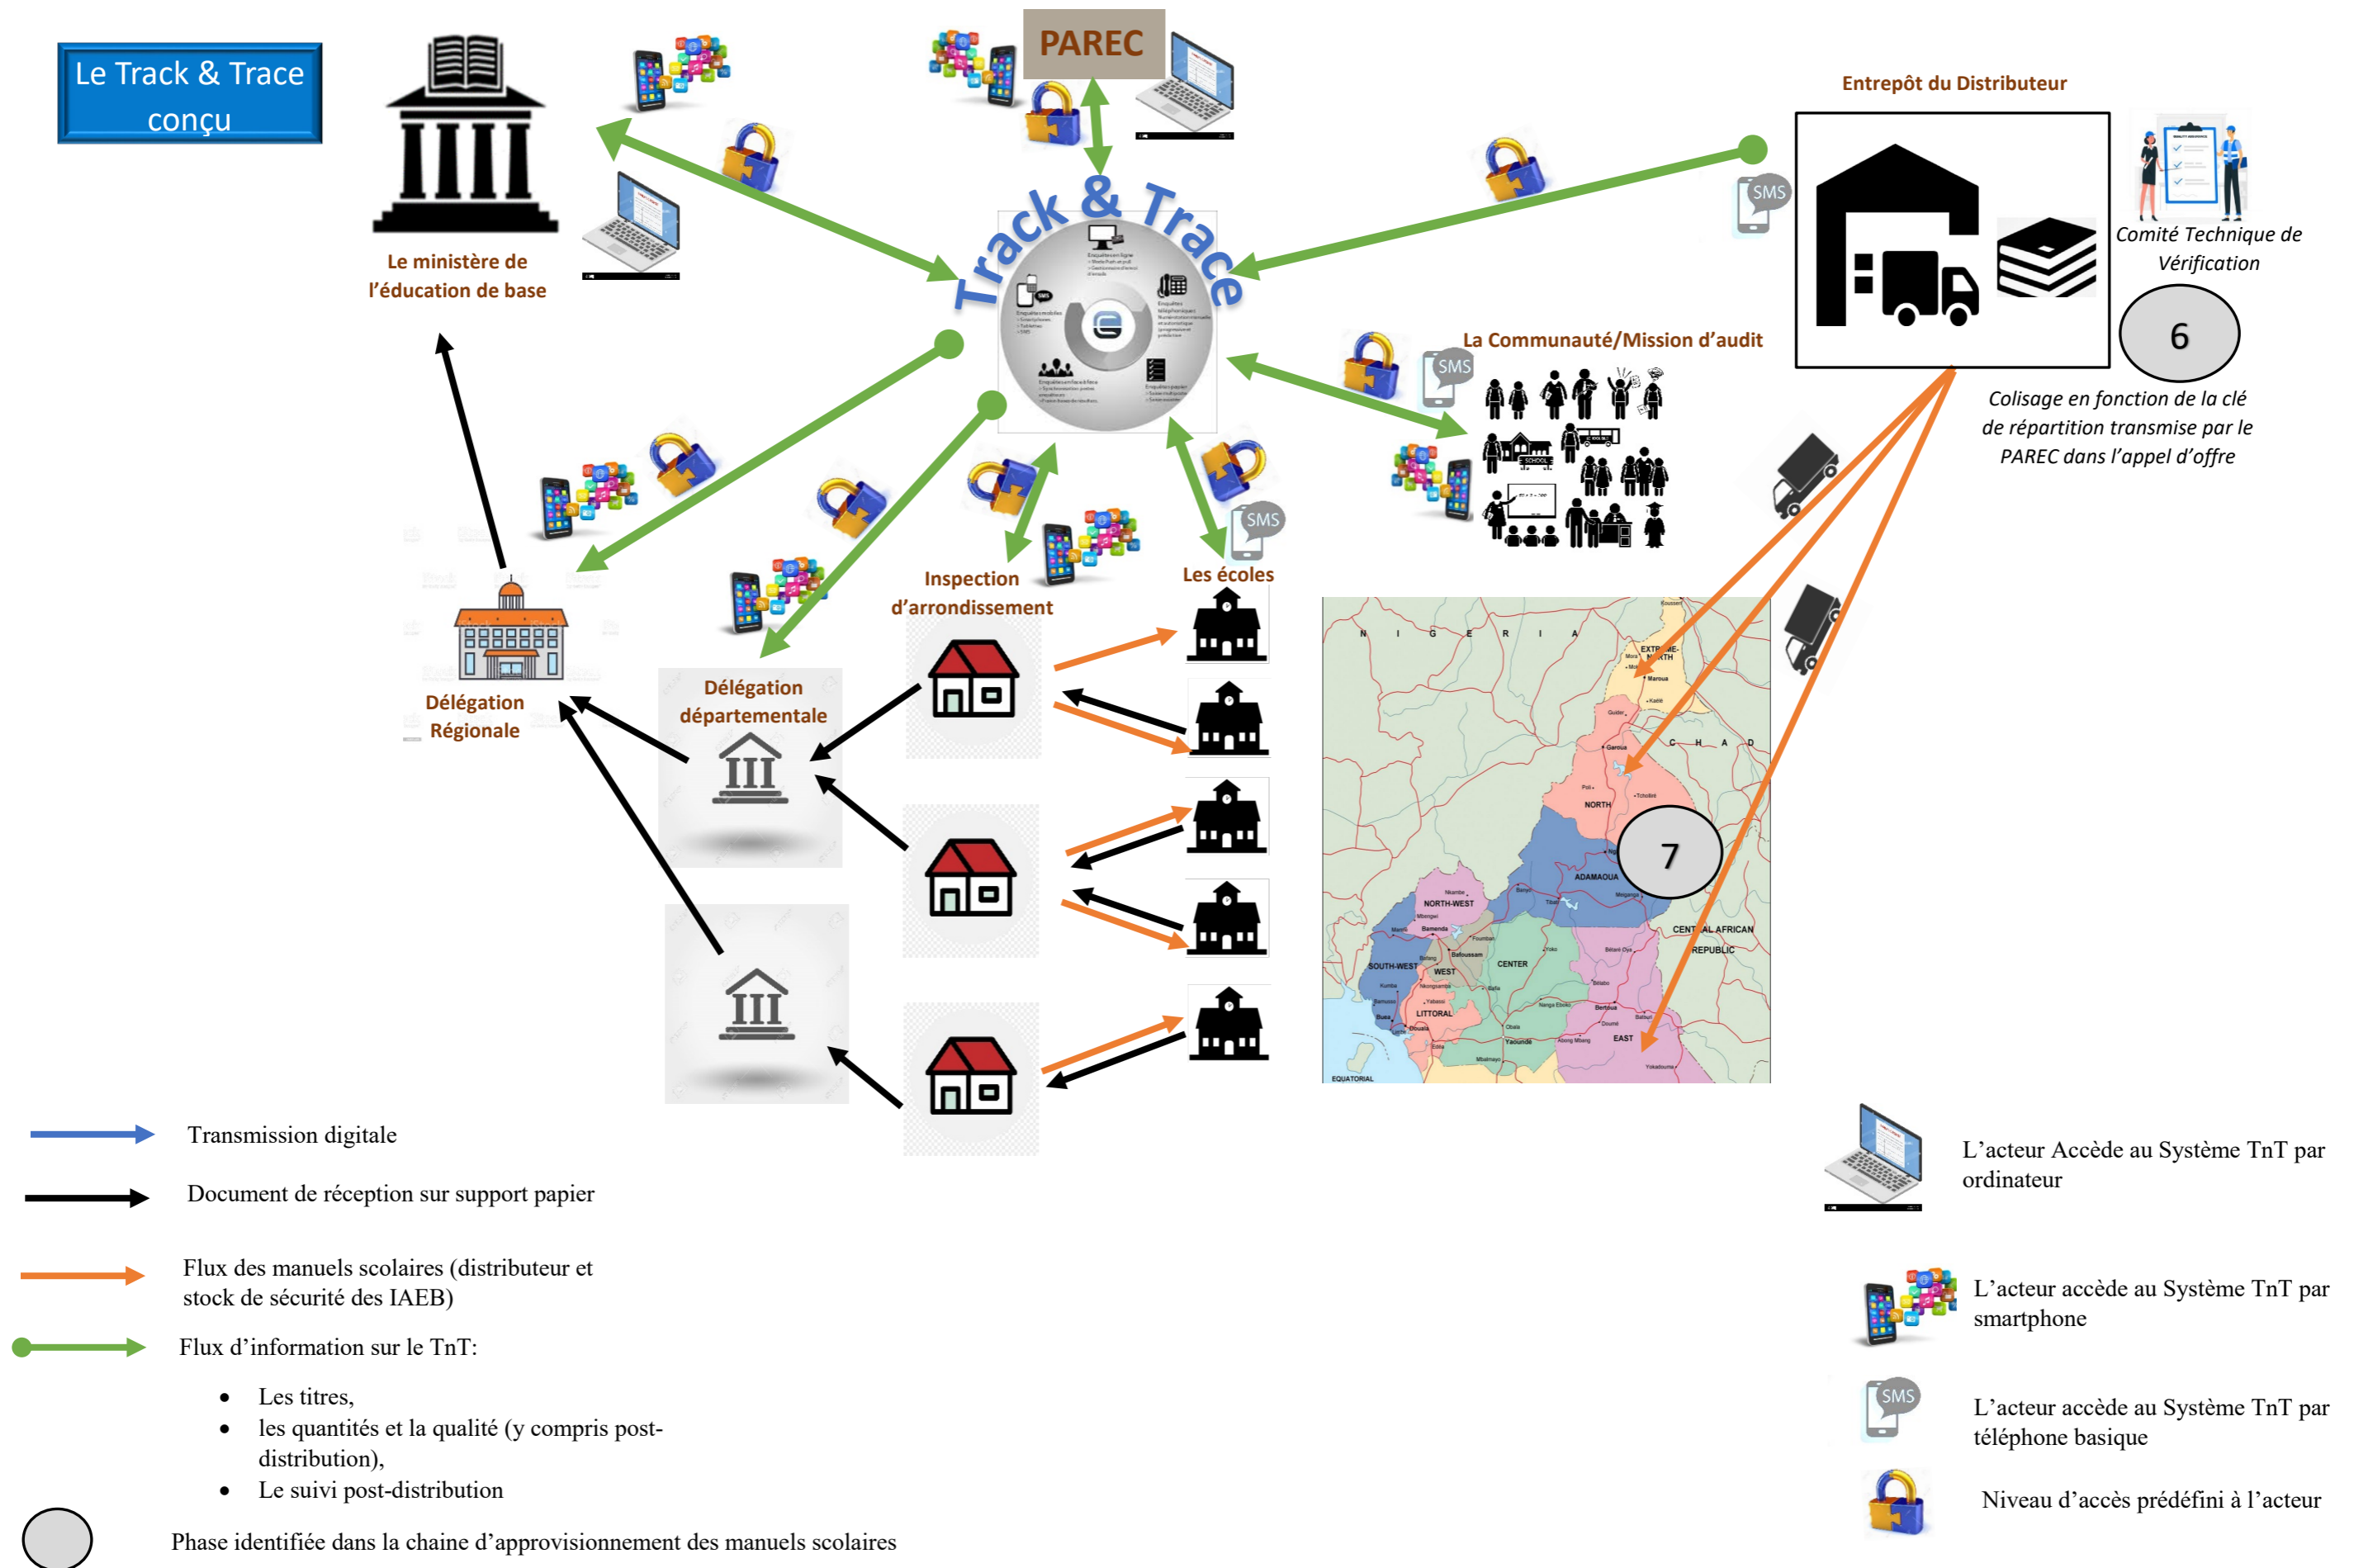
Le Track & Trace conçu

Le ministère de l'éducation de base

PAREC

Track & Trace

Entrepôt du Distributeur

Comité Technique de Vérification

SMS

6

Colisage en fonction de la clé de répartition transmise par le PAREC dans l'appel d'offre

La Communauté/Mission d'audit

SMS

SMS

Les écoles

Inspection d'arrondissement

Délégation départementale

Délégation Régionale

7

Transmission digitale

Document de réception sur support papier

Flux des manuels scolaires (distributeur et stock de sécurité des IAEB)

Flux d'information sur le TnT:

- Les titres,
- les quantités et la qualité (y compris post-distribution),
- Le suivi post-distribution

Phase identifiée dans la chaine d'approvisionnement des manuels scolaires

L'acteur Accède au Système TnT par ordinateur

L'acteur accède au Système TnT par smartphone

SMS

L'acteur accède au Système TnT par téléphone basique

Niveau d'accès prédéfini à l'acteur